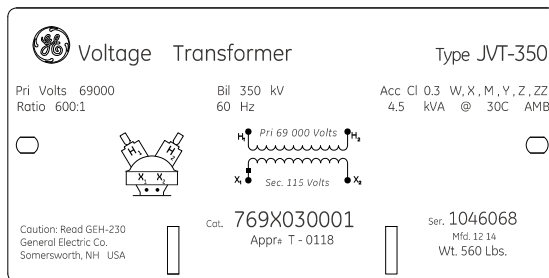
GE Voltage Transformer

Type JVT-350

Pri Volts 69000
Ratio 600:1

Bil 350 kV
60 Hz

Acc Cl 0.3 W, X, M, Y, Z, ZZ
4.5 kVA @ 30C AMB

$H_1$ $H_2$
$X_1$ $X_2$

$H_1$ Pri 69 000 Volts $H_2$
$X_1$ Sec. 115 Volts $X_2$

Caution: Read GEH-230
General Electric Co.
Somersworth, NH USA

Cat. 769X030001
Appr# T - 0118

Ser. 1046068
Mfd. 12 14
Wt. 560 Lbs.